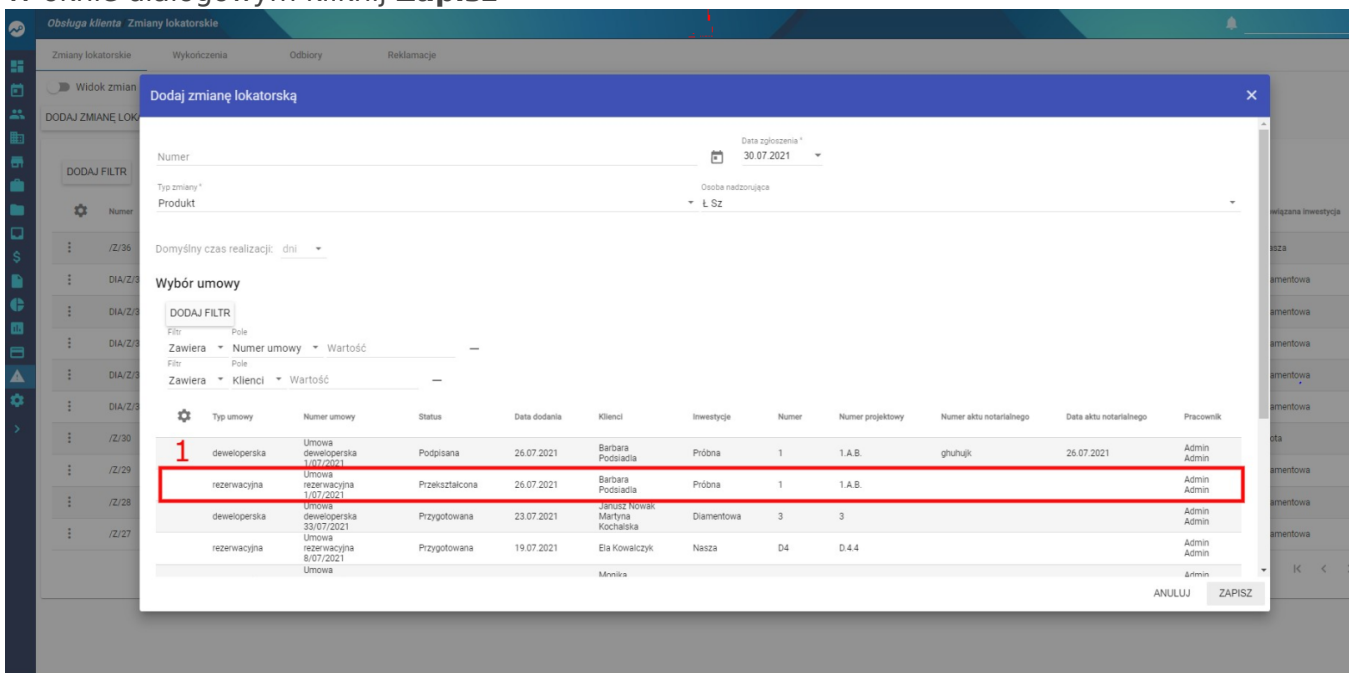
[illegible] oknie dialogowym kliknij Zapisz

Obsługa klienta Zmiany lokatorskie

Zmiany lokatorskie Wykończenia Odbiory Reklamacje

Widok zmian

DODAJ ZMIANĘ LOK

DODAJ FILTR

Numer

/Z/36
DIA/Z/3
DIA/Z/3
DIA/Z/3
DIA/Z/3
DIA/Z/3
/Z/30
/Z/29
/Z/28
/Z/27

wiązana inwestycja
asza
amentowa
amentowa
amentowa
amentowa
amentowa
ota
amentowa
amentowa
amentowa

Dodaj zmianę lokatorską

Numer

Data zgłoszenia *
30.07.2021

Typ zmiany *
Produkt

Osoba nadzorująca
Ł Sz

Domyślny czas realizacji: dni

Wybór umowy

DODAJ FILTR

Filtr Pole
Zawiera Numer umowy Wartość

Filtr Pole
Zawiera Klienci Wartość

| Typ umowy | Numer umowy | Status | Data dodania | Klienci | Inwestycje | Numer | Numer projektowy | Numer aktu notarialnego | Data aktu notarialnego | Pracownik |
|---|---|---|---|---|---|---|---|---|---|---|
| deweloperska | Umowa deweloperska 1/07/2021 | Podpisana | 26.07.2021 | Barbara Podsiadła | Próbna | 1 | 1.A.B. | ghuhujk | 26.07.2021 | Admin Admin |
| rezerwacyjna | Umowa rezerwacyjna 1/07/2021 | Przekształcona | 26.07.2021 | Barbara Podsiadła | Próbna | 1 | 1.A.B. | | | Admin Admin |
| deweloperska | Umowa deweloperska 33/07/2021 | Przygotowana | 23.07.2021 | Janusz Nowak Martyna Kochalska | Diamentowa | 3 | 3 | | | Admin Admin |
| rezerwacyjna | Umowa rezerwacyjna 8/07/2021 | Przygotowana | 19.07.2021 | Ela Kowalczyk | Nasza | D4 | D.4.4 | | | Admin Admin |
| | Umowa | | | Monika | | | | | | Admin |

1

ANULUJ ZAPISZ